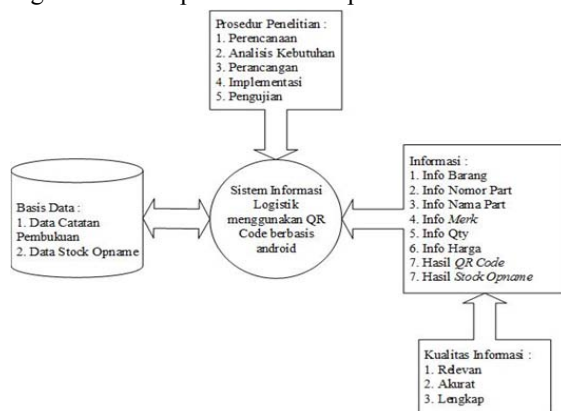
Prosedur Penelitian :
1. Perencanaan
2. Analisis Kebutuhan
3. Perancangan
4. Implementasi
5. Pengujian

Basis Data :
1. Data Catatan Pembukuan
2. Data Stock Opname

Sistem Informasi Logistik menggunakan QR Code berbasis android

Informasi :
1. Info Barang
2. Info Nomor Part
3. Info Nama Part
4. Info *Merk*
5. Info Qty
6. Info Harga
7. Hasil *QR Code*
7. Hasil *Stock Opname*

Kualitas Informasi :
1. Relevan
2. Akurat
3. Lengkap